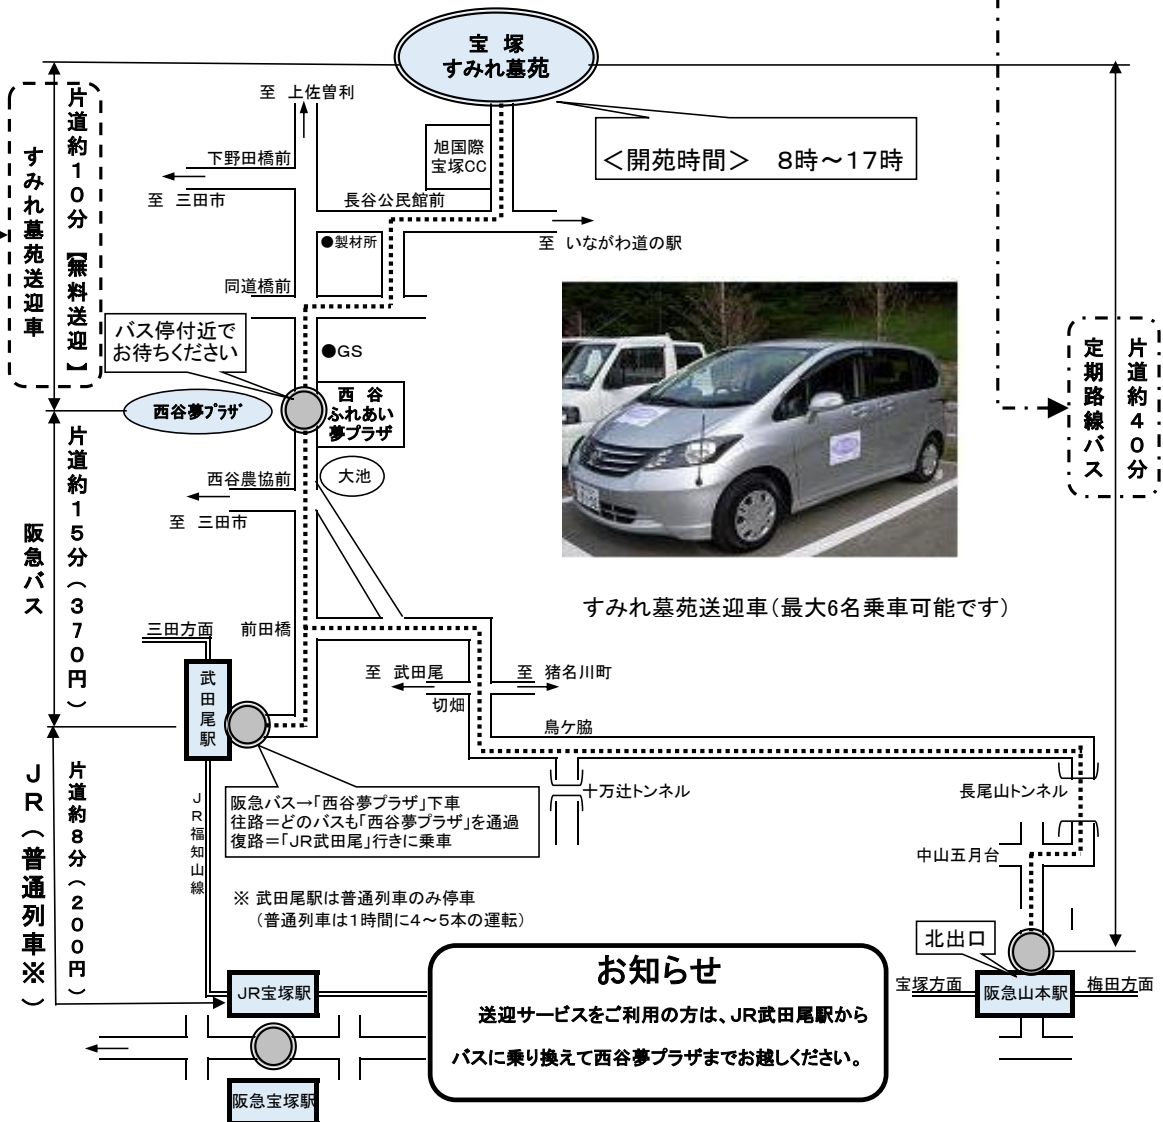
宝塚
すみれ墓苑

すみれ墓苑送迎車

片道約10分【無料送迎】

至 上佐曽利

下野田橋前

至 三田市

旭国際宝塚CC

<開苑時間> 8時～17時

長谷公民館前

至 いながわ道の駅

●製材所

同道橋前

バス停付近でお待ちください

●GS

西谷夢プラザ

西谷ふれあい夢プラザ

大池

定期路線バス

片道約40分

阪急バス

片道約15分(370円)

西谷農協前

至 三田市

すみれ墓苑送迎車(最大6名乗車可能です)

三田方面

前田橋

武田尾駅

至 武田尾

至 猪名川町

切畑

鳥ケ脇

JR(普通列車※)

片道約8分(200円)

阪急バス→「西谷夢プラザ」下車
往路=どのバスも「西谷夢プラザ」を通過
復路=「JR武田尾」行きに乗車

十万辻トンネル

長尾山トンネル

JR福知山線

中山五月台

※ 武田尾駅は普通列車のみ停車
(普通列車は1時間に4～5本の運転)

北出口

JR宝塚駅

お知らせ

送迎サービスをご利用の方は、JR武田尾駅からバスに乗り換えて西谷夢プラザまでお越しください。

宝塚方面

阪急山本駅

梅田方面

阪急宝塚駅